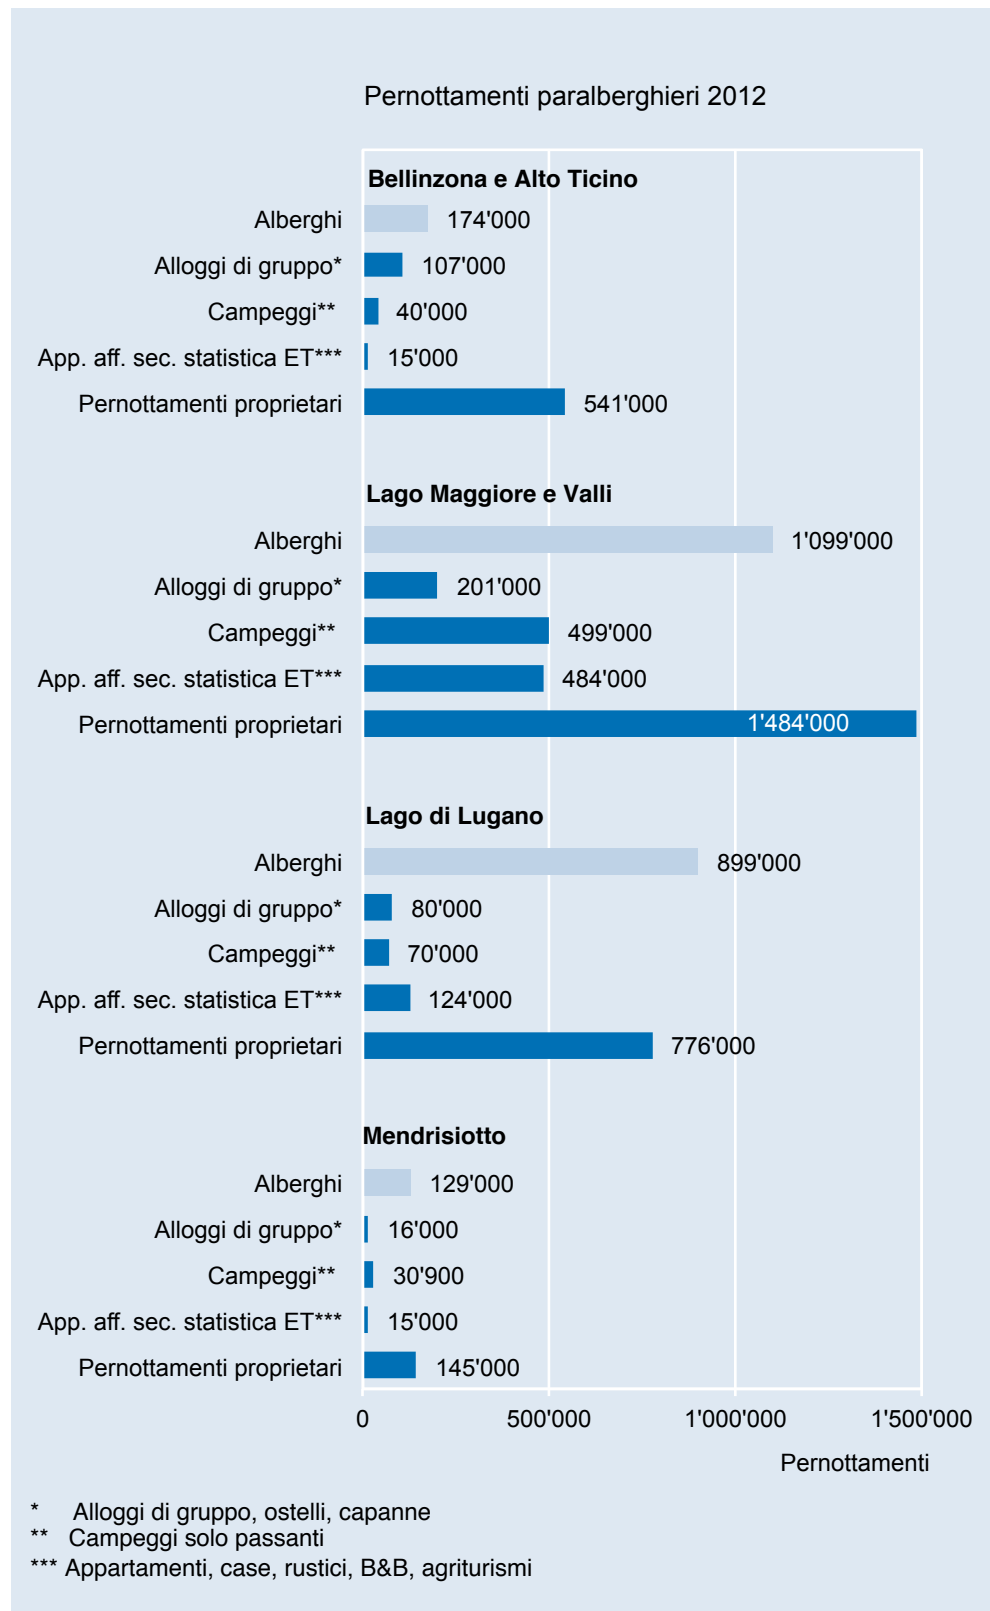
Pernottamenti paralberghieri 2012

Bellinzona e Alto Ticino

Alberghi 174'000
Alloggi di gruppo* 107'000
Campeggi** 40'000
App. aff. sec. statistica ET*** 15'000
Pernottamenti proprietari 541'000

Lago Maggiore e Valli

Alberghi 1'099'000
Alloggi di gruppo* 201'000
Campeggi** 499'000
App. aff. sec. statistica ET*** 484'000
Pernottamenti proprietari 1'484'000

Lago di Lugano

Alberghi 899'000
Alloggi di gruppo* 80'000
Campeggi** 70'000
App. aff. sec. statistica ET*** 124'000
Pernottamenti proprietari 776'000

Mendrisiotto

Alberghi 129'000
Alloggi di gruppo* 16'000
Campeggi** 30'900
App. aff. sec. statistica ET*** 15'000
Pernottamenti proprietari 145'000

0 500'000 1'000'000 1'500'000

Pernottamenti

* Alloggi di gruppo, ostelli, capanne
** Campeggi solo passanti
*** Appartamenti, case, rustici, B&B, agriturismi